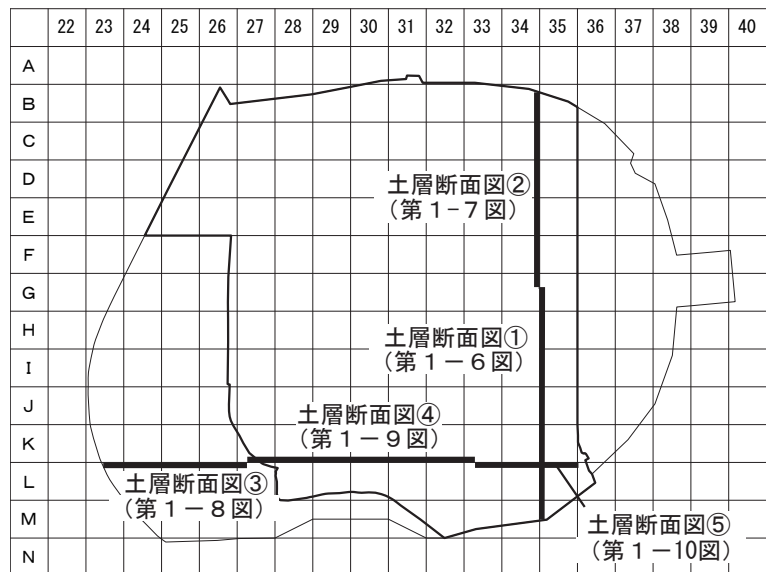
|   | 22 | 23 | 24 | 25 | 26 | 27 | 28 | 29 | 30 | 31 | 32 | 33 | 34 | 35 | 36 | 37 | 38 | 39 | 40 |
|---|---|---|---|---|---|---|---|---|---|---|---|---|---|---|---|---|---|---|---|
| A | | | | | | | | | | | | | | | | | | | |
| B | | | | | | | | | | | | | | | | | | | |
| C | | | | | | | | | | | | | | | | | | | |
| D | | | | | | | | | | | | | | | | | | | |
| E | | | | | | | | | | | | | | | | | | | |
| F | | | | | | | | | | | | | | | | | | | |
| G | | | | | | | | | | | | | | | | | | | |
| H | | | | | | | | | | | | | | | | | | | |
| I | | | | | | | | | | | | | | | | | | | |
| J | | | | | | | | | | | | | | | | | | | |
| K | | | | | | | | | | | | | | | | | | | |
| L | | | | | | | | | | | | | | | | | | | |
| M | | | | | | | | | | | | | | | | | | | |
| N | | | | | | | | | | | | | | | | | | | |

土層断面図②
（第１-７図）

土層断面図①
（第１－６図）

土層断面図④
（第１－９図）

土層断面図③
（第１－８図）

土層断面図⑤
（第１－10図）